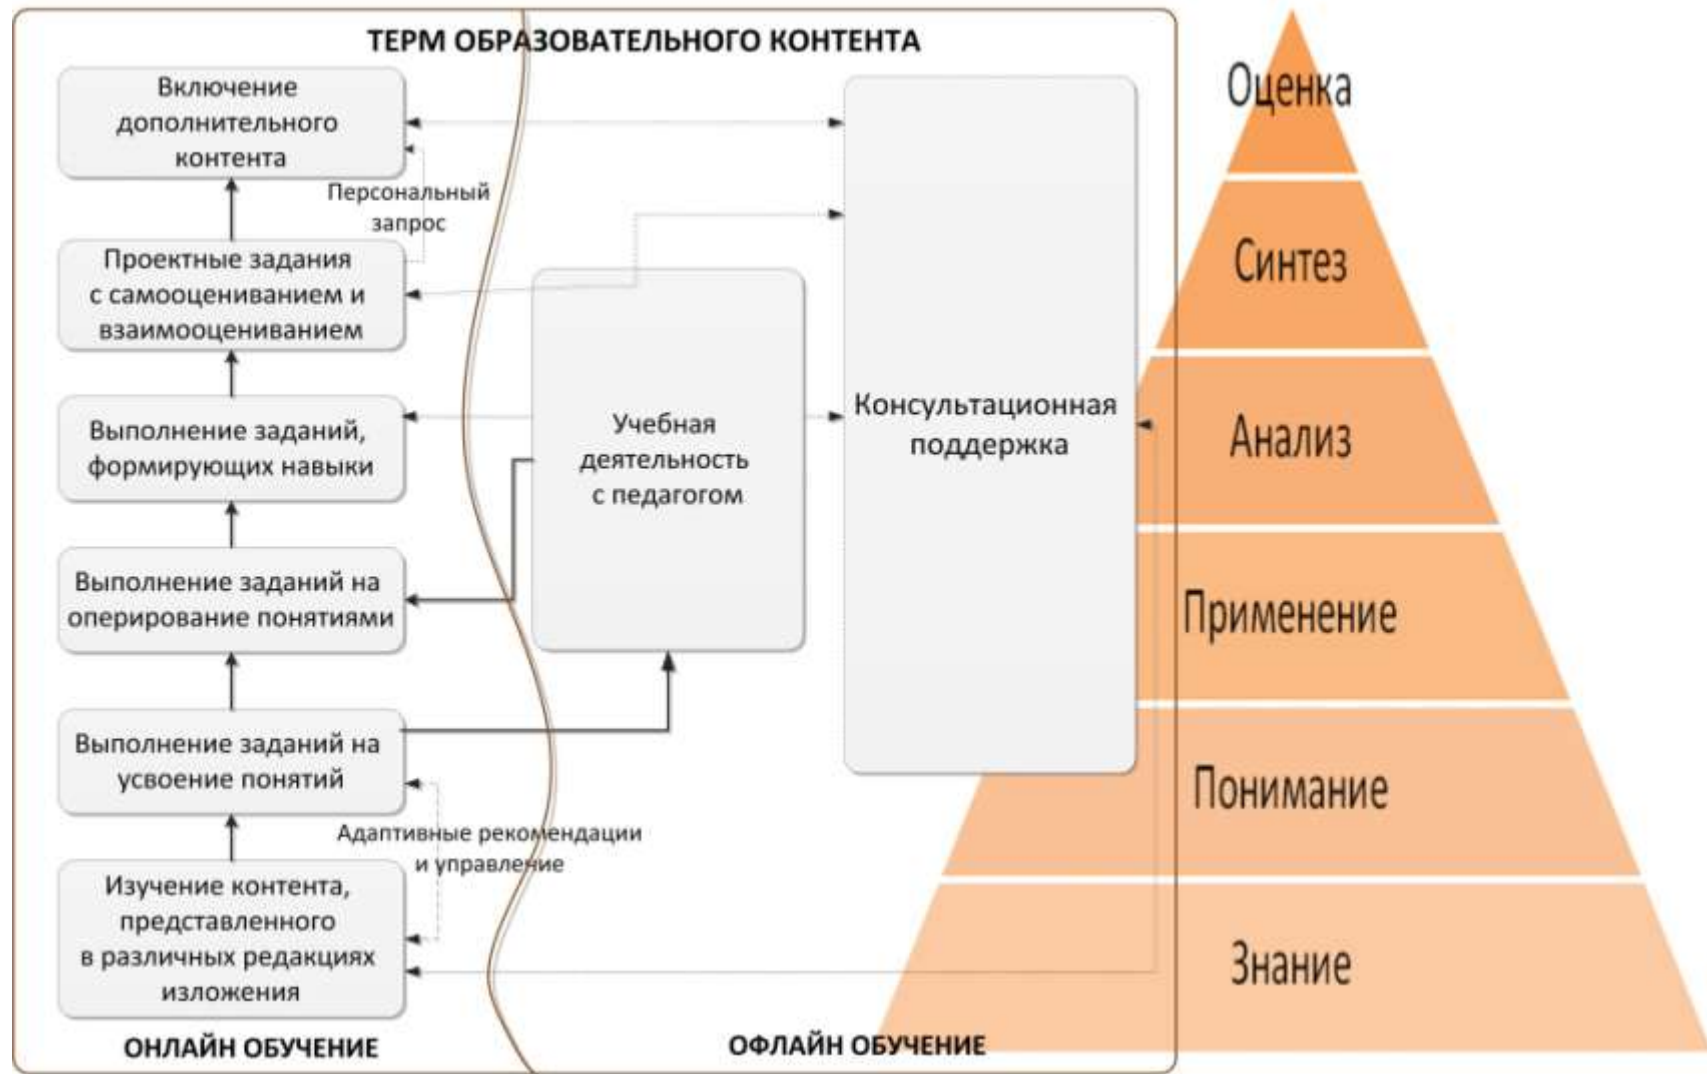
ТЕРМ ОБРАЗОВАТЕЛЬНОГО КОНТЕНТА

Включение дополнительного контента

Персональный запрос

Проектные задания с самооцениванием и взаимооцениванием

Выполнение заданий, формирующих навыки

Выполнение заданий на оперирование понятиями

Выполнение заданий на усвоение понятий

Адаптивные рекомендации и управление

Изучение контента, представленного в различных редакциях изложения

Учебная деятельность с педагогом

Консультационная поддержка

ОНЛАЙН ОБУЧЕНИЕ

ОФЛАЙН ОБУЧЕНИЕ

Оценка

Синтез

Анализ

Применение

Понимание

Знание